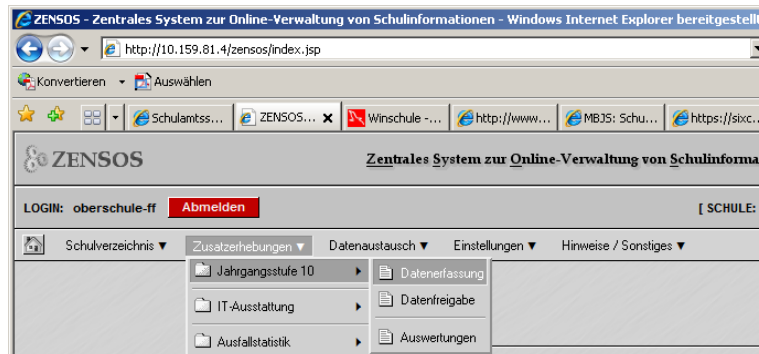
ZENSOS - Zentrales System zur Online-Verwaltung von Schulinformationen - Windows Internet Explorer bereitgestell

http://10.159.81.4/zensos/index.jsp

Konvertieren ▾ Auswählen

Schulamtss... | ZENSOS... ✕ | Winschule -... | http://www.... | MBJS: Schu... | https://sixc...

ZENSOS

Zentrales System zur Online-Verwaltung von Schulinforma

LOGIN: oberschule-ff Abmelden

[ SCHULE:

Schulverzeichnis ▾ Zusatzerhebungen ▾ Datenaustausch ▾ Einstellungen ▾ Hinweise / Sonstiges ▾

Jahrgangsstufe 10 ▸
IT-Ausstattung ▸
Ausfallstatistik ▸

Datenerfassung
Datenfreigabe
Auswertungen